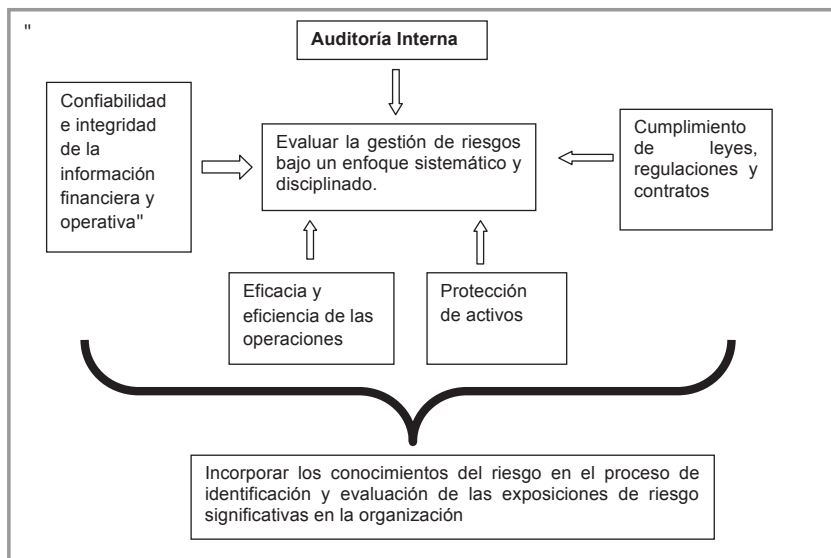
"

Auditoría Interna

Confiabilidad e integridad de la información financiera y operativa"

Evaluar la gestión de riesgos bajo un enfoque sistemático y disciplinado.

Cumplimiento de leyes, regulaciones y contratos

Eficacia y eficiencia de las operaciones

Protección de activos

Incorporar los conocimientos del riesgo en el proceso de identificación y evaluación de las exposiciones de riesgo significativas en la organización